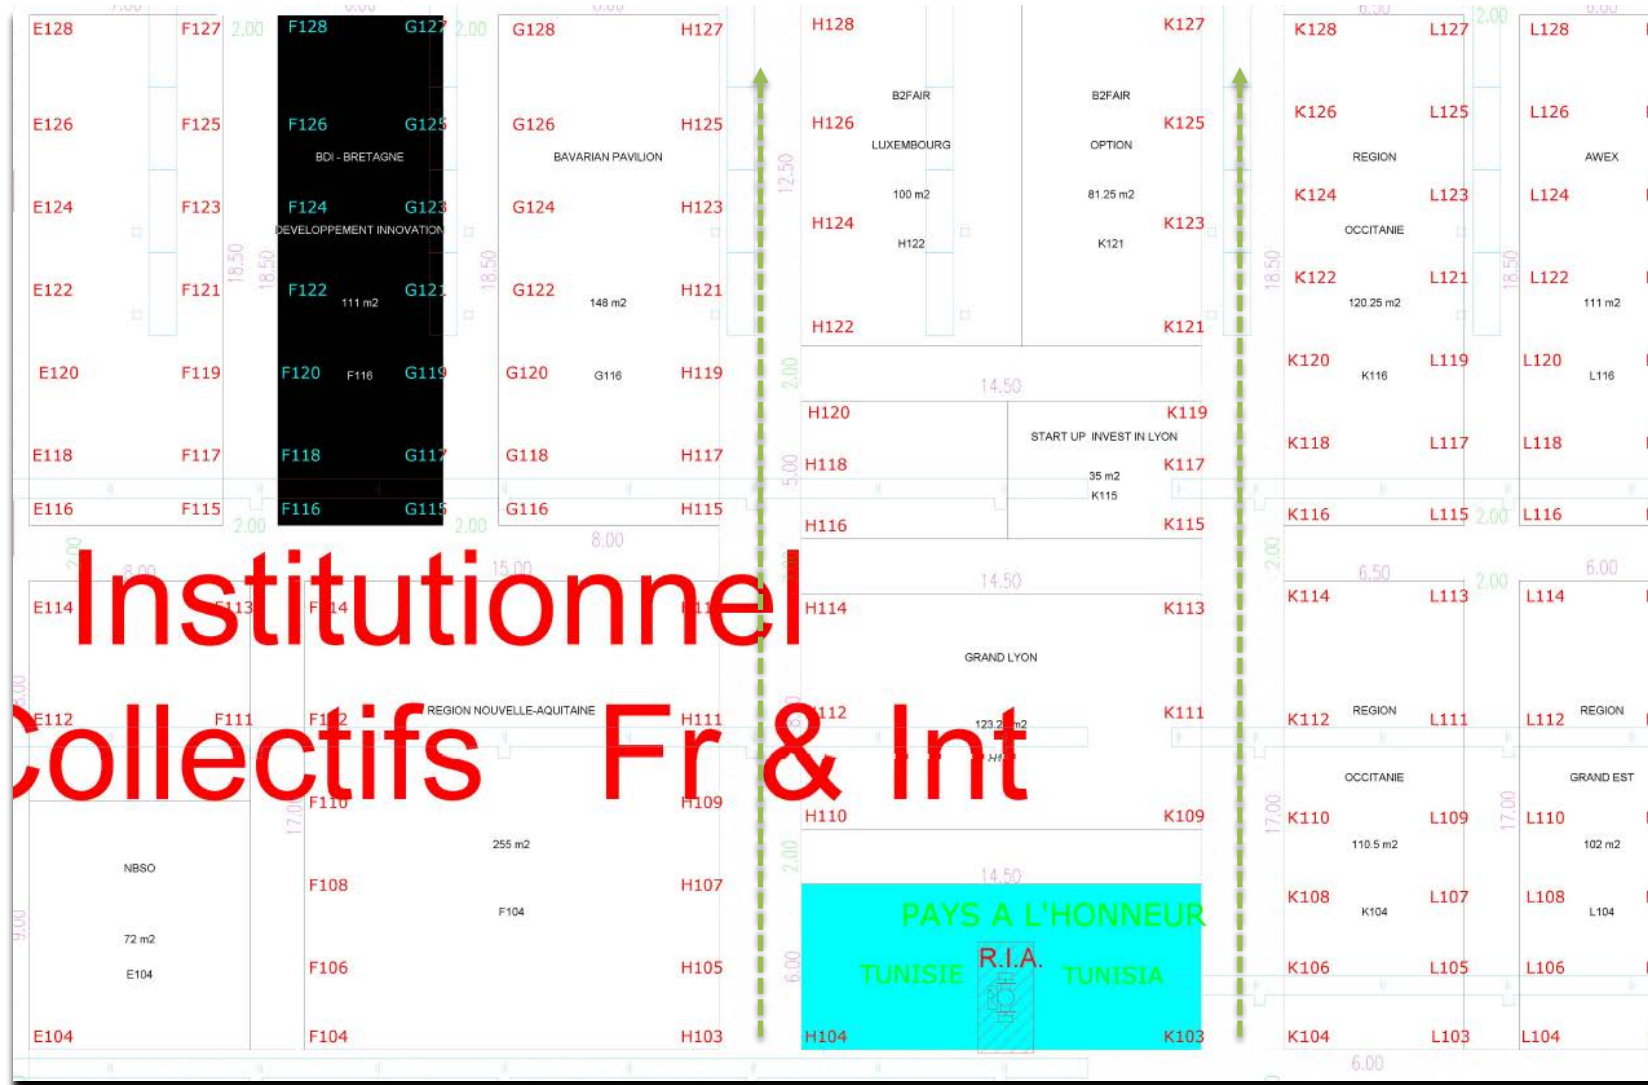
E128 F127 2.00 F128 G127 2.00 G128 H127 H128 K127 K128 L127 2.00 L128

E126 F125 F126 G125 G126 H125 H126 K125 K126 L125 L126

BDI - BRETAGNE

BAVARIAN PAVILION

B2FAIR LUXEMBOURG 100 m2 H122

B2FAIR OPTION 81.25 m2 K121

REGION OCCITANIE 120.25 m2 K116

AWEX 111 m2 L116

E124 F123 F124 G123 G124 H123 H124 K123 K124 L123 L124

DEVELOPPEMENT INNOVATION

E122 F121 F122 G121 G122 H121 K122 L121 L122

111 m2 F116

148 m2 G116

H122 K121

12.50 18.50 18.50 18.50 18.50 18.50 2.00

E120 F119 F120 G119 G120 H119 K120 L119 L120

14.50

H120 K119

START UP INVEST IN LYON 35 m2 K115

E118 F117 F118 G117 G118 H117 H118 K117 K118 L117 L118

E116 F115 F116 G115 G116 H115 H116 K115 K116 L115 2.00 L116

2.00 2.00 8.00 5.00 2.00

Institutionnel

E114 F113 F114 H113 H114 K113 K114 L113 2.00 L114

15.00 14.50 6.50 6.00

GRAND LYON 123.25 m2

Collectifs Fr & Int

E112 F111 F112 H111 H112 K111 K112 L111 L112

REGION NOUVELLE-AQUITAINE 255 m2 F104

REGION OCCITANIE 110.5 m2 K104

REGION GRAND EST 102 m2 L104

F110 H109 H110 K109 K110 L109 L110

17.00 17.00 17.00 2.00

NBSO 72 m2 E104

F108 H107 K108 L107 L108

14.50

PAYS A L'HONNEUR

TUNISIE R.I.A. TUNISIA

F106 H105 K106 L105 L106

6.00 9.00

E104 F104 H103 H104 K103 K104 L103 L104

6.00